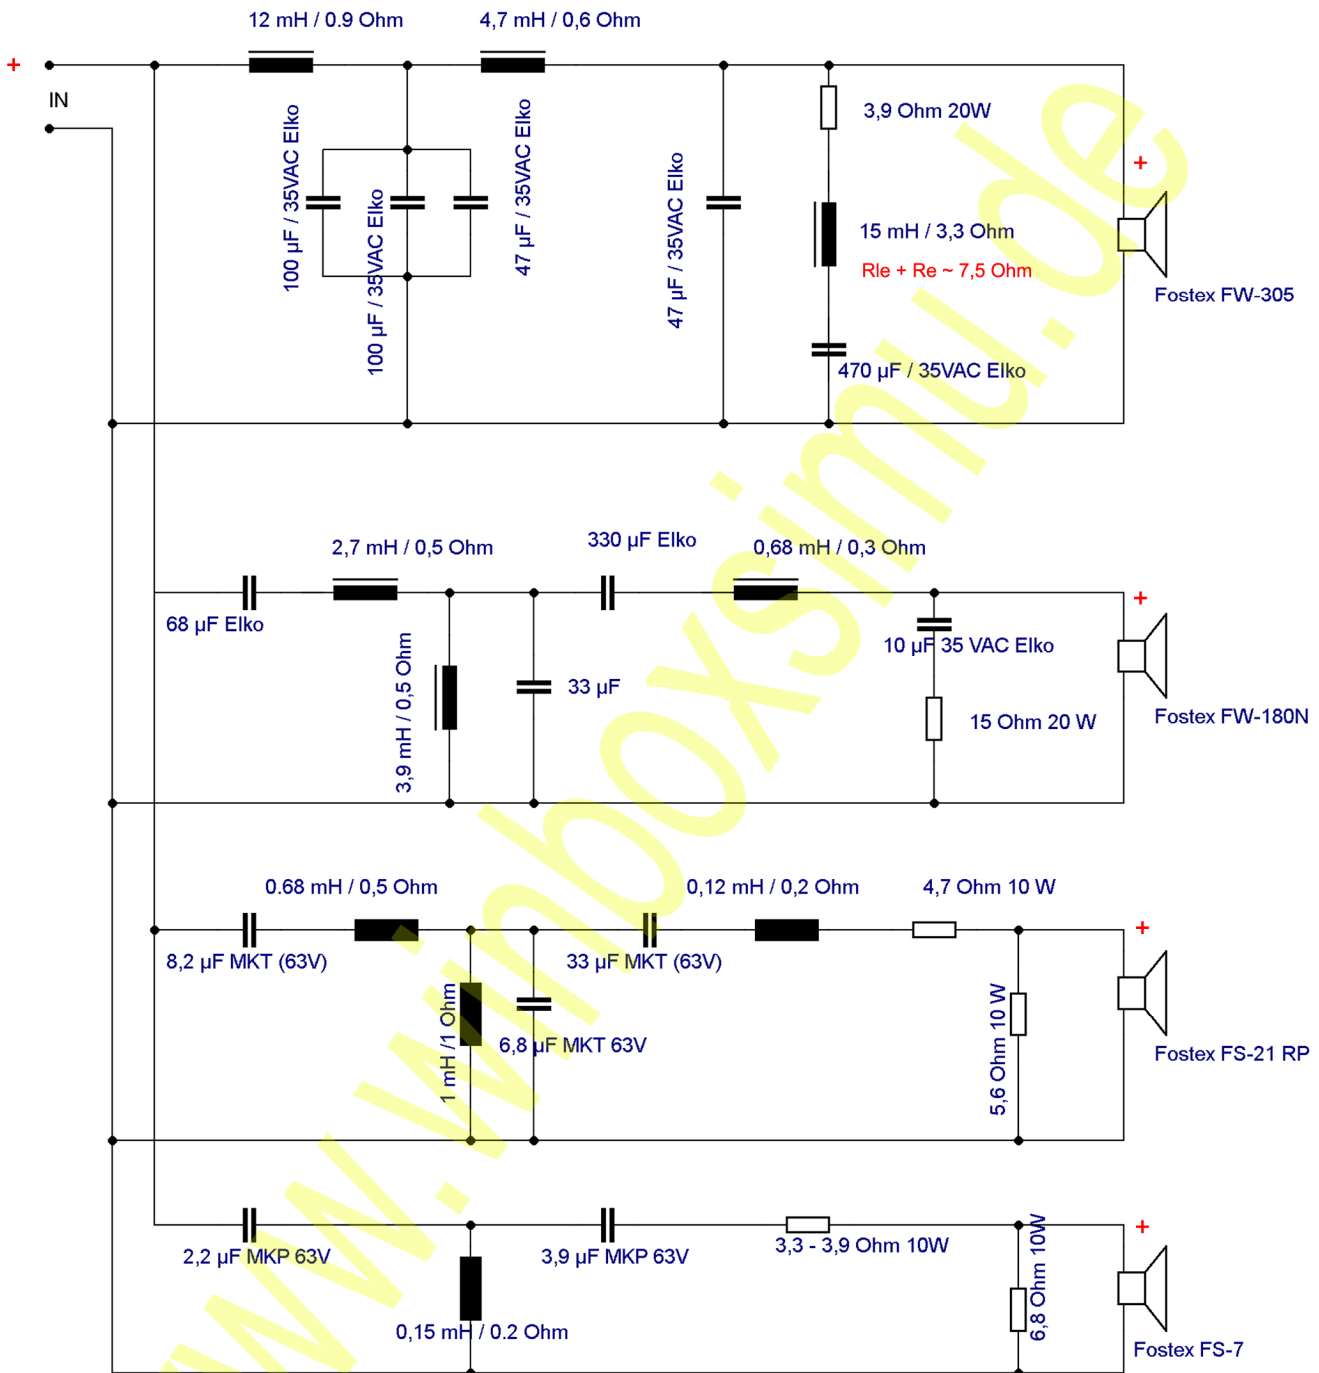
+
IN

12 mH / 0.9 Ohm
4,7 mH / 0,6 Ohm
3,9 Ohm 20W
100 µF / 35VAC Elko
100 µF / 35VAC Elko
47 µF / 35VAC Elko
47 µF / 35VAC Elko
15 mH / 3,3 Ohm
Rle + Re ~ 7,5 Ohm
470 µF / 35VAC Elko
+
Fostex FW-305

2,7 mH / 0,5 Ohm
330 µF Elko
0,68 mH / 0,3 Ohm
68 µF Elko
3,9 mH / 0,5 Ohm
33 µF
10 µF 35 VAC Elko
15 Ohm 20 W
+
Fostex FW-180N

0.68 mH / 0,5 Ohm
0,12 mH / 0,2 Ohm
4,7 Ohm 10 W
8,2 µF MKT (63V)
33 µF MKT (63V)
1 mH /1 Ohm
6,8 µF MKT 63V
5,6 Ohm 10 W
+
Fostex FS-21 RP

2,2 µF MKP 63V
3,9 µF MKP 63V
3,3 - 3,9 Ohm 10W
0,15 mH / 0.2 Ohm
6,8 Ohm 10W
+
Fostex FS-7

www.hifiboxsimu.de